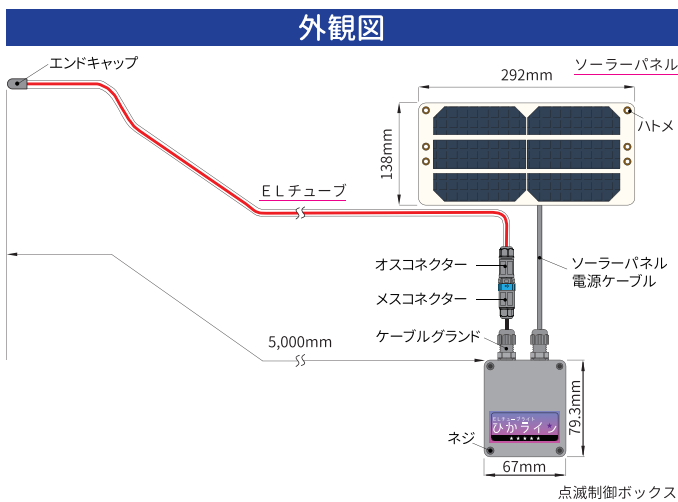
外観図

エンドキャップ

ソーラーパネル

292mm

ハトメ

138mm

ＥＬチューブ

オスコネクター

メスコネクター

ソーラーパネル
電源ケーブル

ケーブルグランド

5,000mm

ELチューブライト
ひかライン

79.3mm

ネジ

67mm

点滅制御ボックス